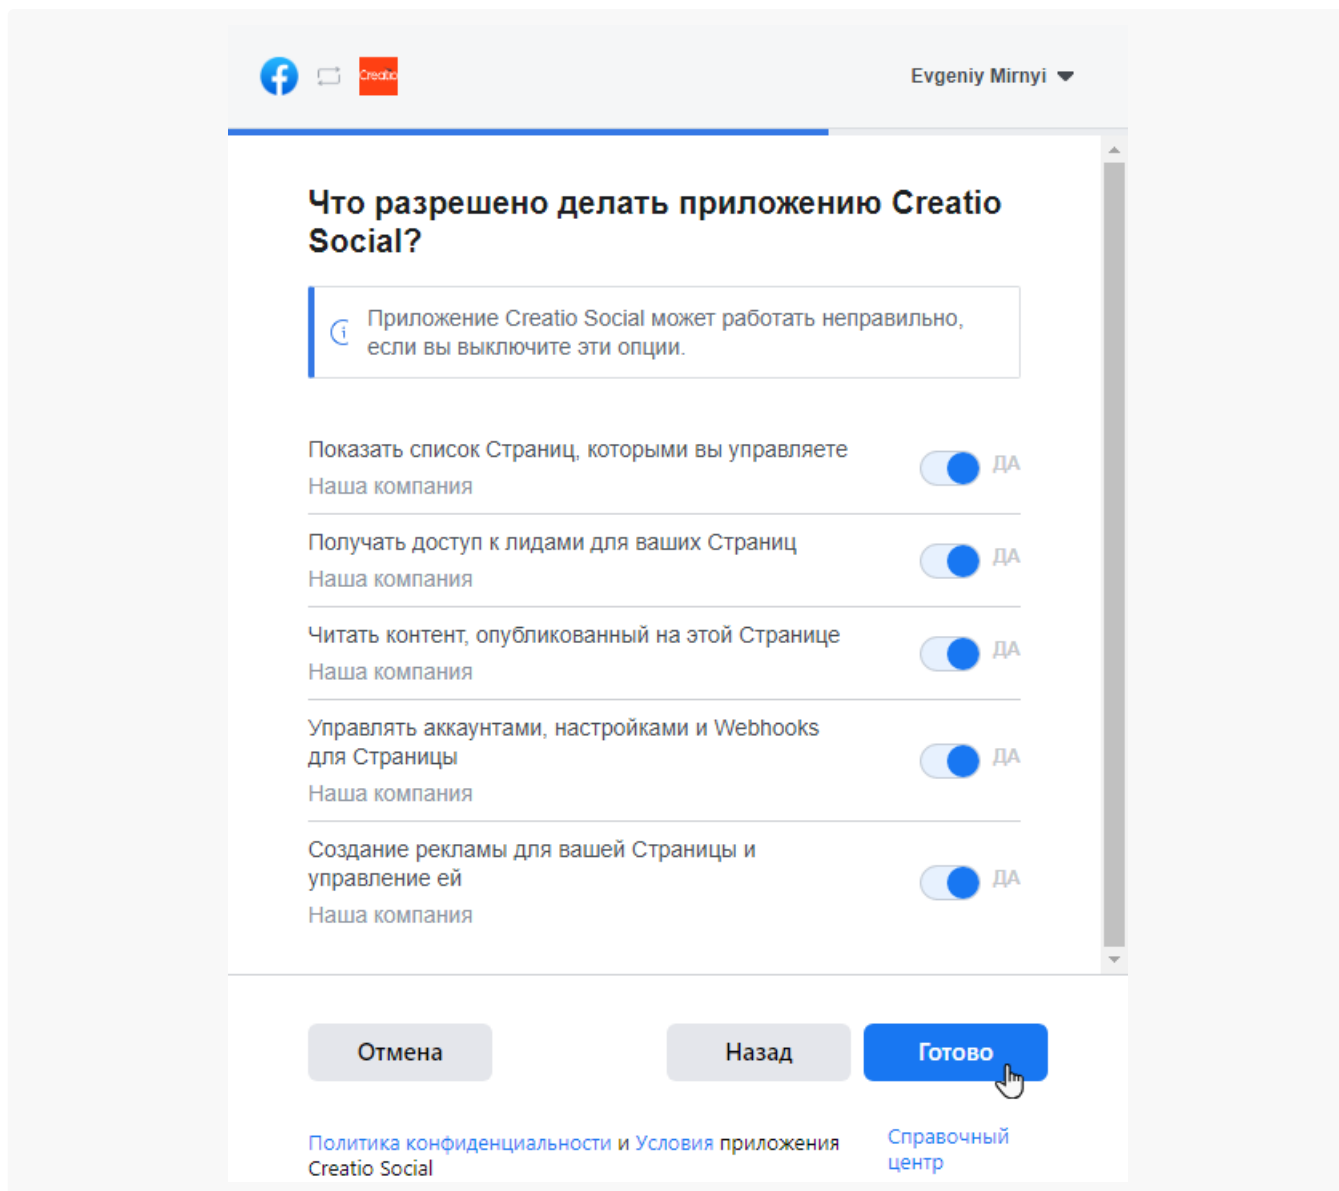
Creatio

Evgeniy Mirnyi

Что разрешено делать приложению Creatio Social?

Приложение Creatio Social может работать неправильно, если вы выключите эти опции.

Показать список Страниц, которыми вы управляете
Наша компания
ДА

Получать доступ к лидами для ваших Страниц
Наша компания
ДА

Читать контент, опубликованный на этой Странице
Наша компания
ДА

Управлять аккаунтами, настройками и Webhooks для Страницы
Наша компания
ДА

Создание рекламы для вашей Страницы и управление ей
Наша компания
ДА

Отмена

Назад

Готово

Политика конфиденциальности и Условия приложения Creatio Social

Справочный центр